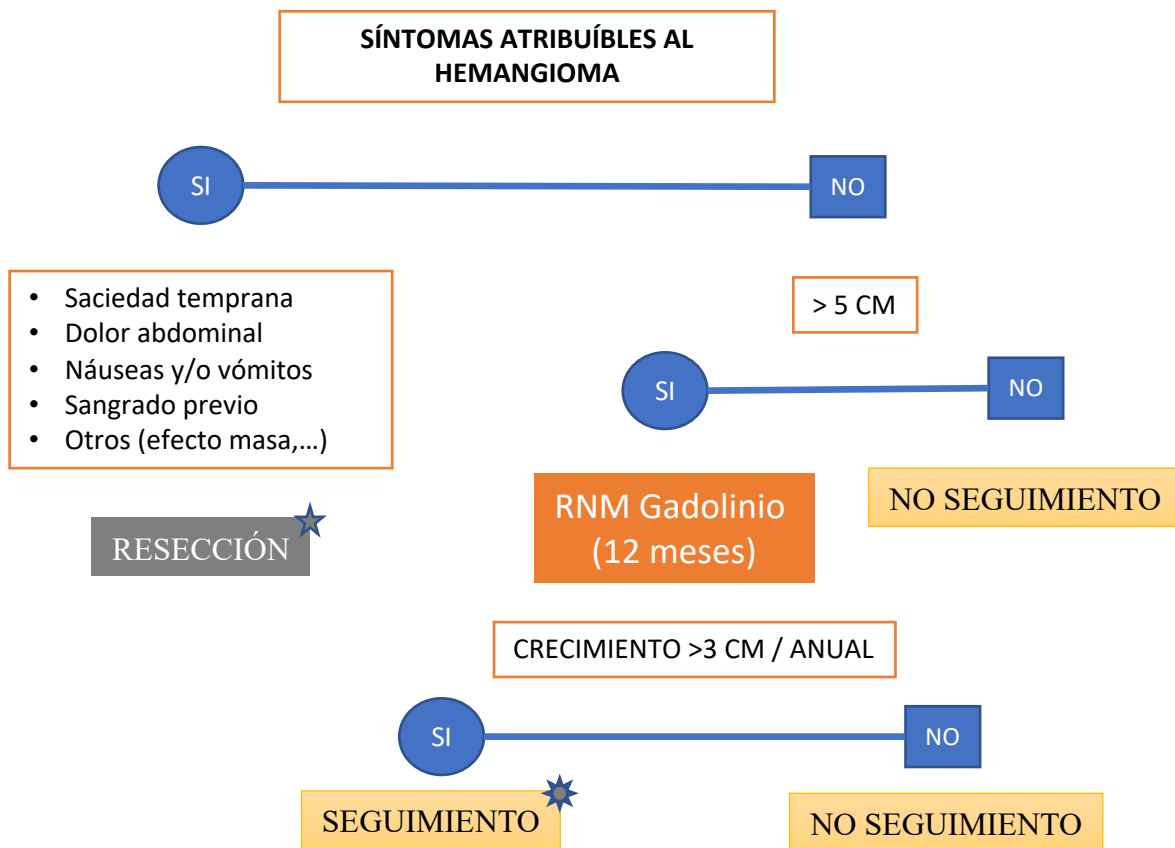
SÍNTOMAS ATRIBUÍBLES AL HEMANGIOMA

SI

NO

- Saciedad temprana
- Dolor abdominal
- Náuseas y/o vómitos
- Sangrado previo
- Otros (efecto masa,…)

RESECCIÓN

> 5 CM

SI

NO

RNM Gadolinio (12 meses)

NO SEGUIMIENTO

CRECIMIENTO >3 CM / ANUAL

SI

NO

SEGUIMIENTO

NO SEGUIMIENTO